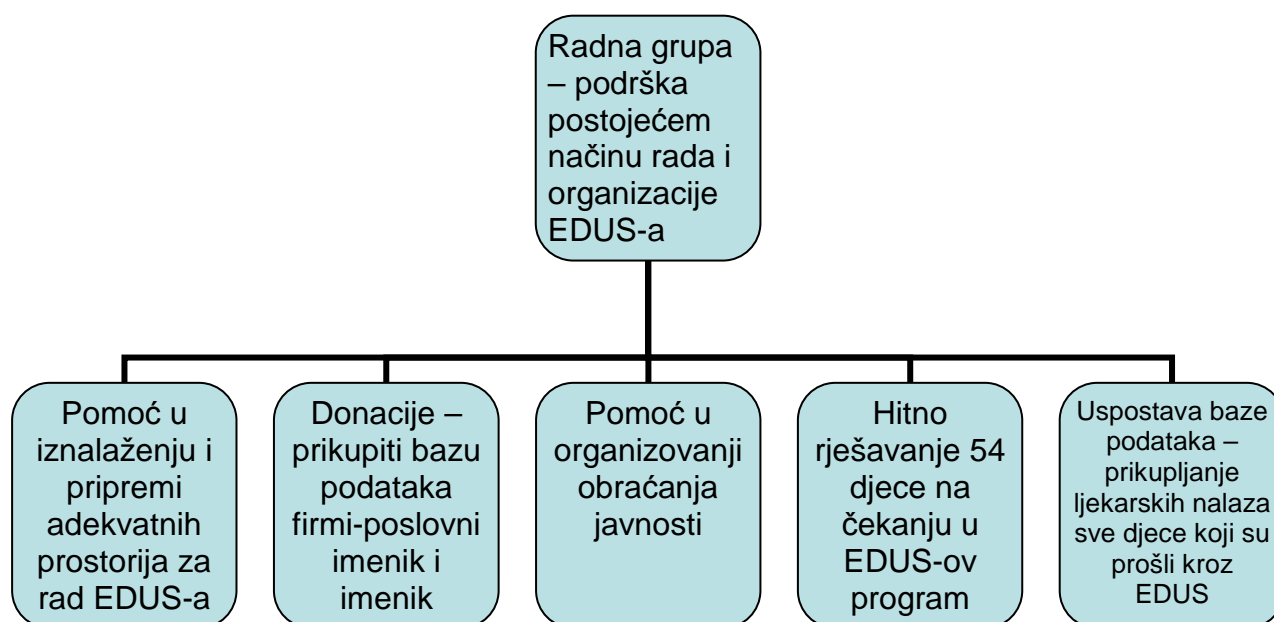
Radna grupa – podrška postojećem načinu rada i organizacije EDUS-a

Pomoć u iznalaženju i pripremi adekvatnih prostorija za rad EDUS-a

Donacije – prikupiti bazu podataka firmi-poslovni imenik i imenik

Pomoć u organizovanji obraćanja javnosti

Hitno rješavanje 54 djece na čekanju u EDUS-ov program

Uspostava baze podataka – prikupljanje ljekarskih nalaza sve djece koji su prošli kroz EDUS